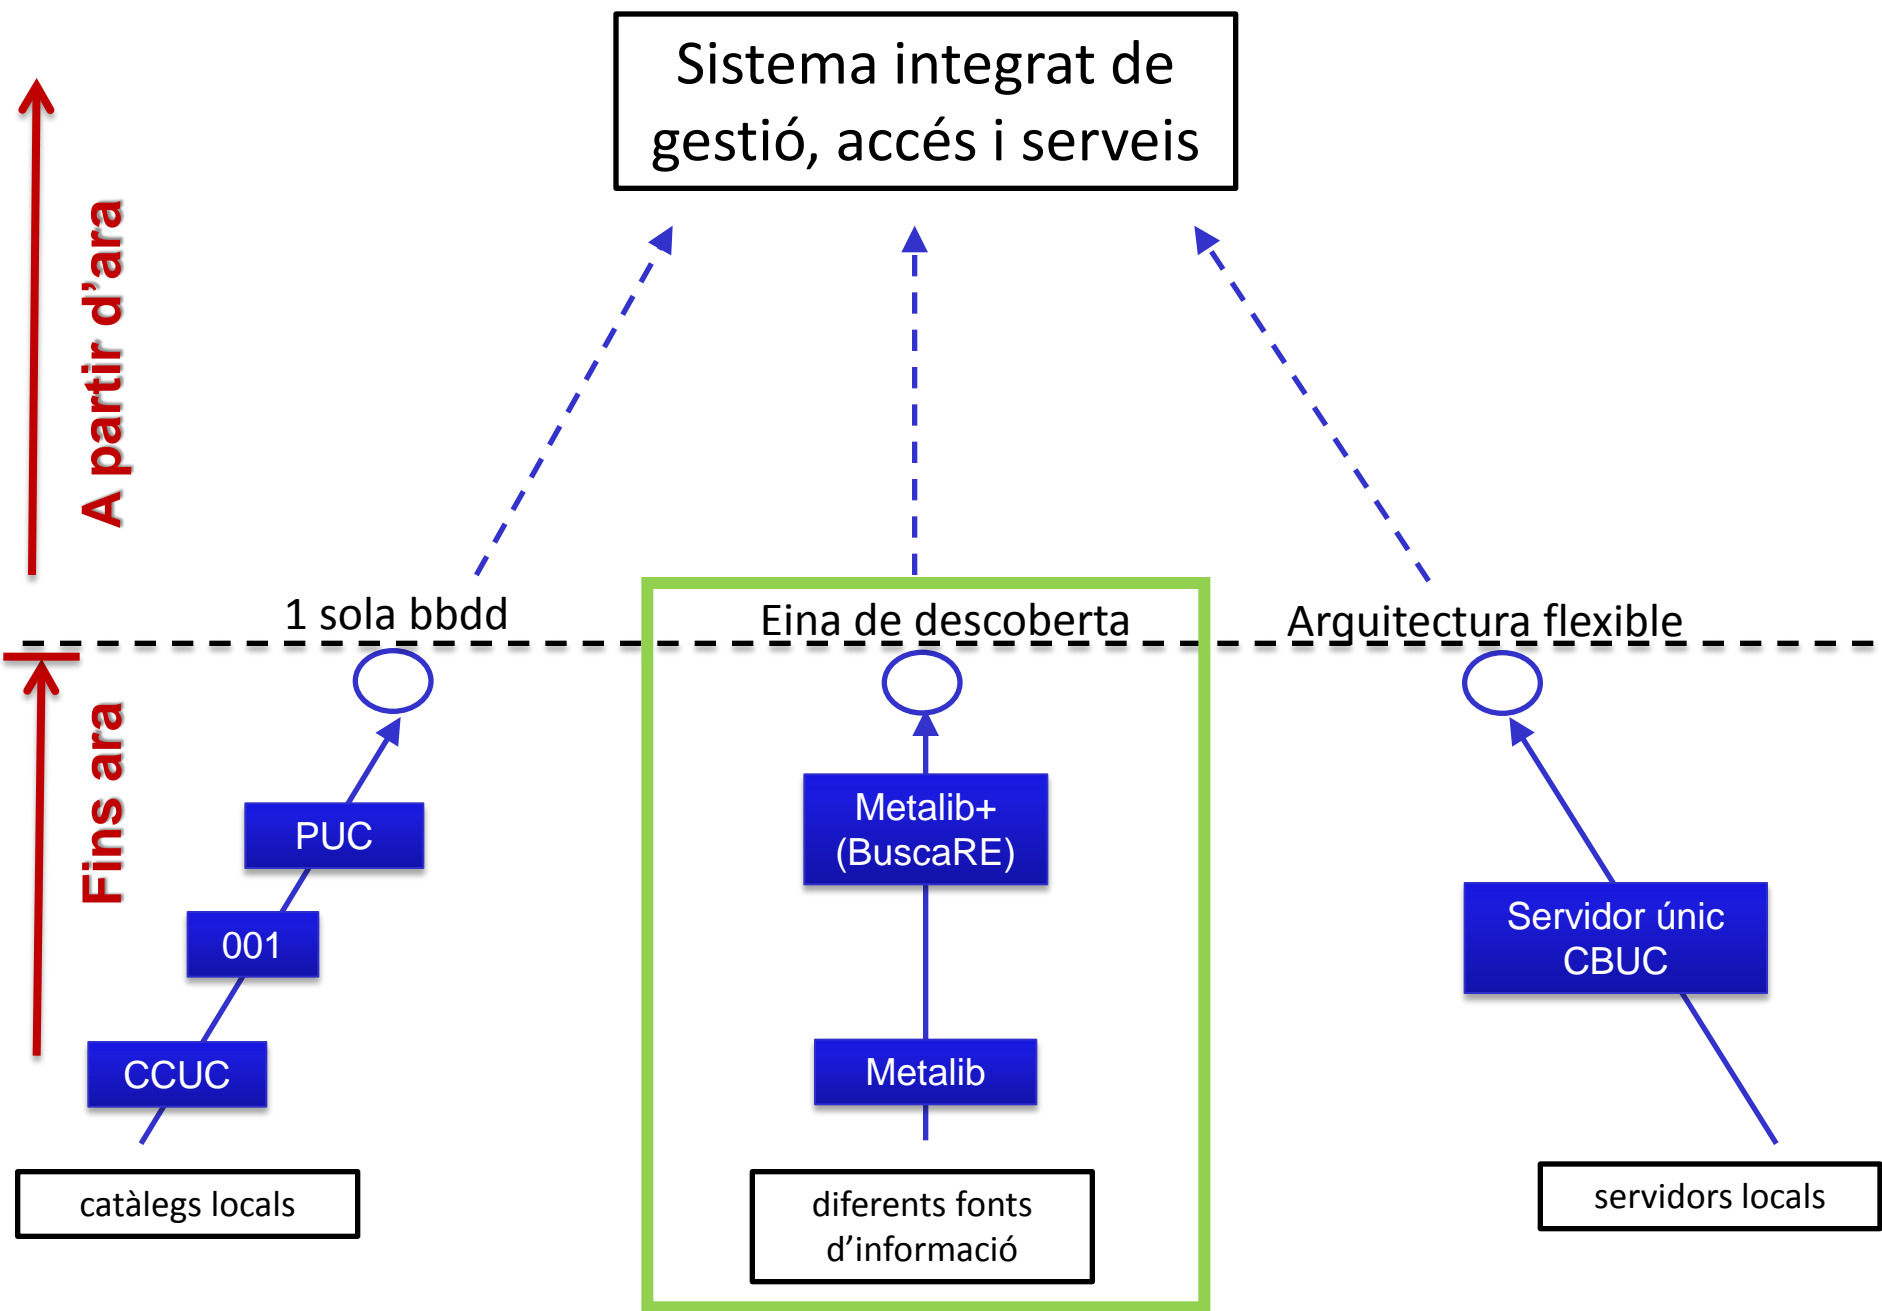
Sistema integrat de gestió, accés i serveis

A partir d'ara

1 sola bbdd

Eina de descoberta

Arquitectura flexible

Fins ara

PUC

001

CCUC

catàlegs locals

Metalib+ (BuscaRE)

Metalib

diferents fonts d'informació

Servidor únic CBUC

servidors locals